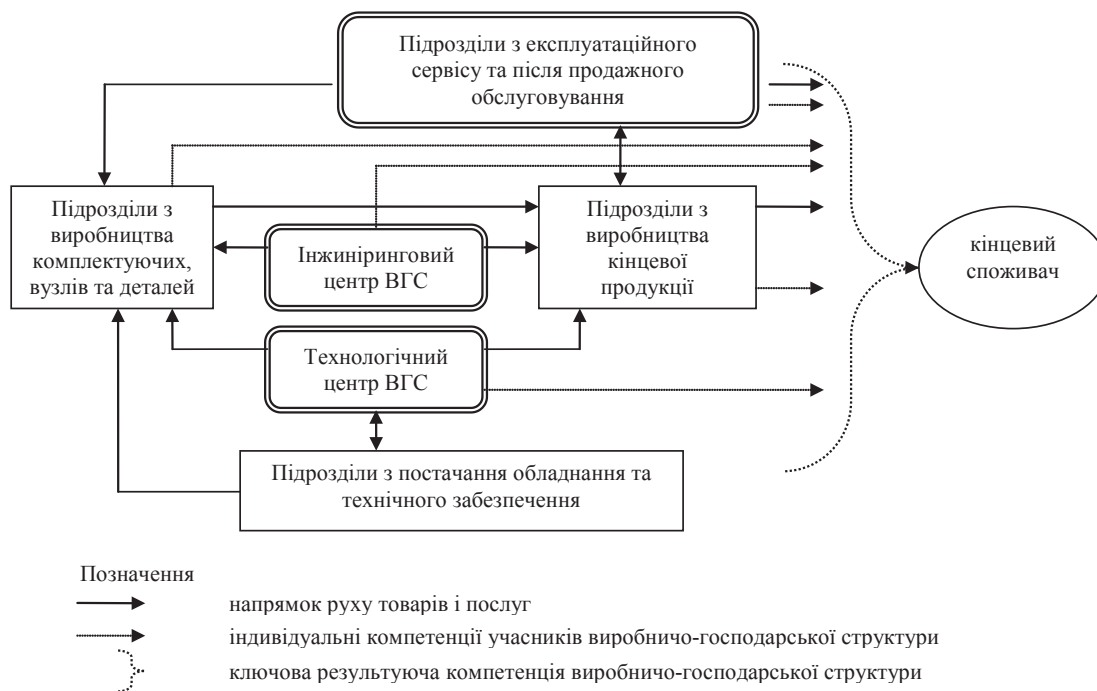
Підрозділи з експлуатаційного сервісу та після продажного обслуговування

Підрозділи з виробництва комплектуючих, вузлів та деталей

Інжиніринговий центр ВГС

Підрозділи з виробництва кінцевої продукції

кінцевий споживач

Технологічний центр ВГС

Підрозділи з постачання обладнання та технічного забезпечення

Позначення

напрямок руху товарів і послуг

індивідуальні компетенції учасників виробничо-господарської структури

ключова результуюча компетенція виробничо-господарської структури